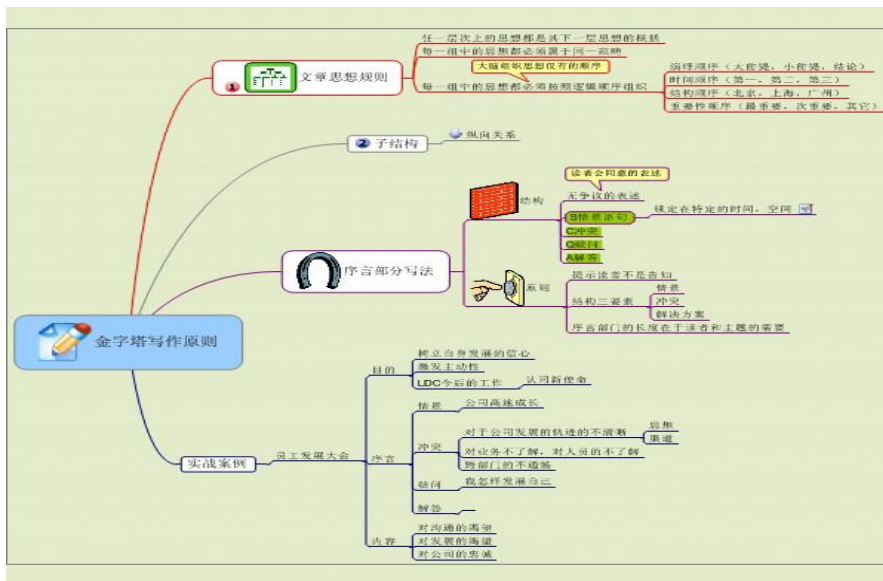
金字塔写作原则

1 文章思想规则
任一层次上的思想都是其下一层思想的概括
每一组中的思想都必须属于同一范畴
大脑能做思想仅有的顺序
每一组中的思想都必须按照逻辑顺序组织
演绎顺序（大前提，小前提，结论）
时间顺序（第一，第二，第三）
结构顺序（北京，上海，广州）
重要性顺序（最重要，次重要，其它）

2 子结构
纵向关系

序言部分写法
结构
读者会同意的表述
无争议的表述
S情景导入
锁定在特定的时间，空间
C冲突
Q疑问
A解答
关键
提示读者不是告知
结构三要素
情景
冲突
解决方案
序言部门的长度在于读者和主题的需要

实战案例
员工发展大会
目的
树立自身发展的信心
激发主动性
LDC今后的工作
认同新使命
序言
情景
公司高速成长
冲突
对于公司发展的轨迹的不清晰
信息
渠道
对业务不了解，对人员的不了解
跨部门的不通畅
疑问
我怎样发展自己
解答
内容
对沟通的渴望
对发展的渴望
对公司的忠诚